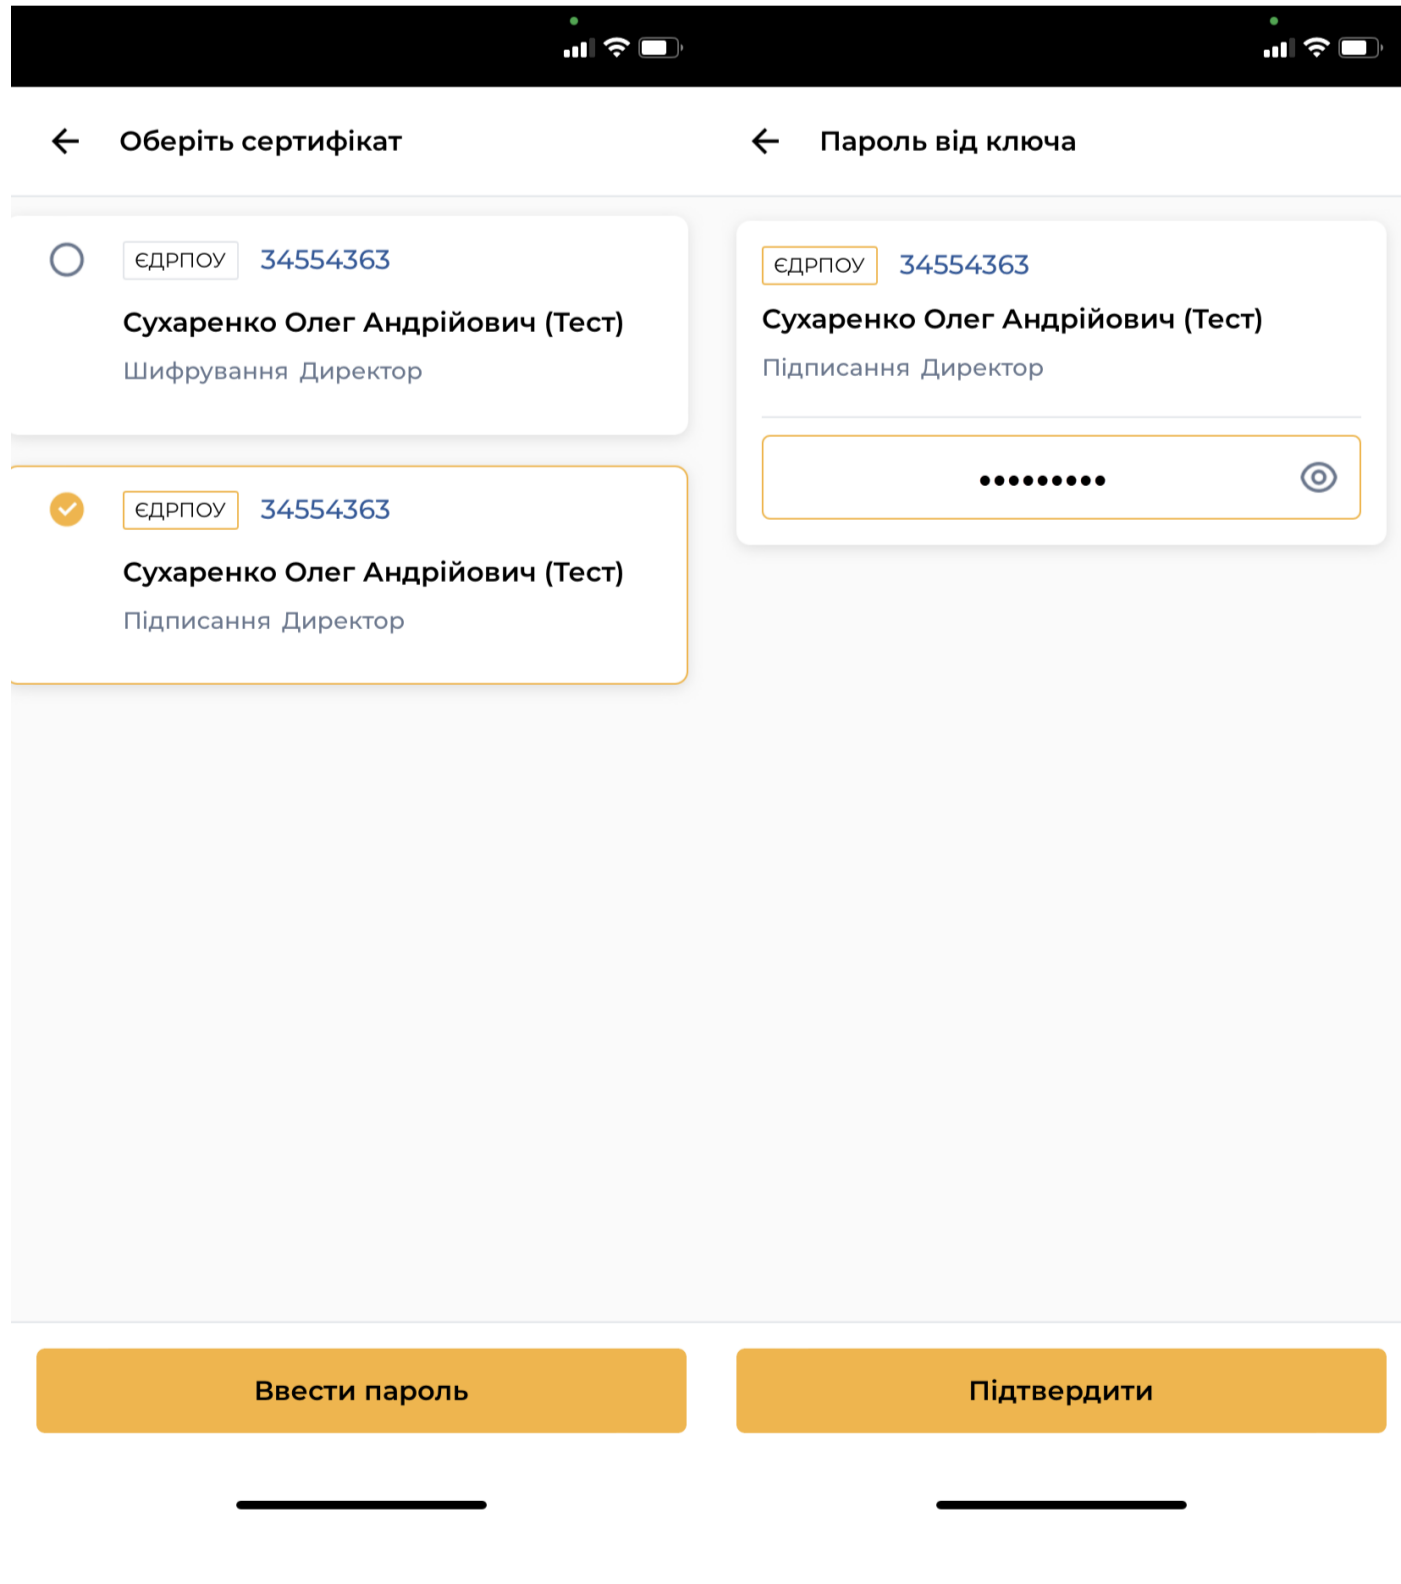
Оберіть сертифікат

ЄДРПОУ 34554363
Сухаренко Олег Андрійович (Тест)
Шифрування Директор

ЄДРПОУ 34554363
Сухаренко Олег Андрійович (Тест)
Підписання Директор

Ввести пароль

Пароль від ключа

ЄДРПОУ 34554363
Сухаренко Олег Андрійович (Тест)
Підписання Директор

••••••••••

Підтвердити